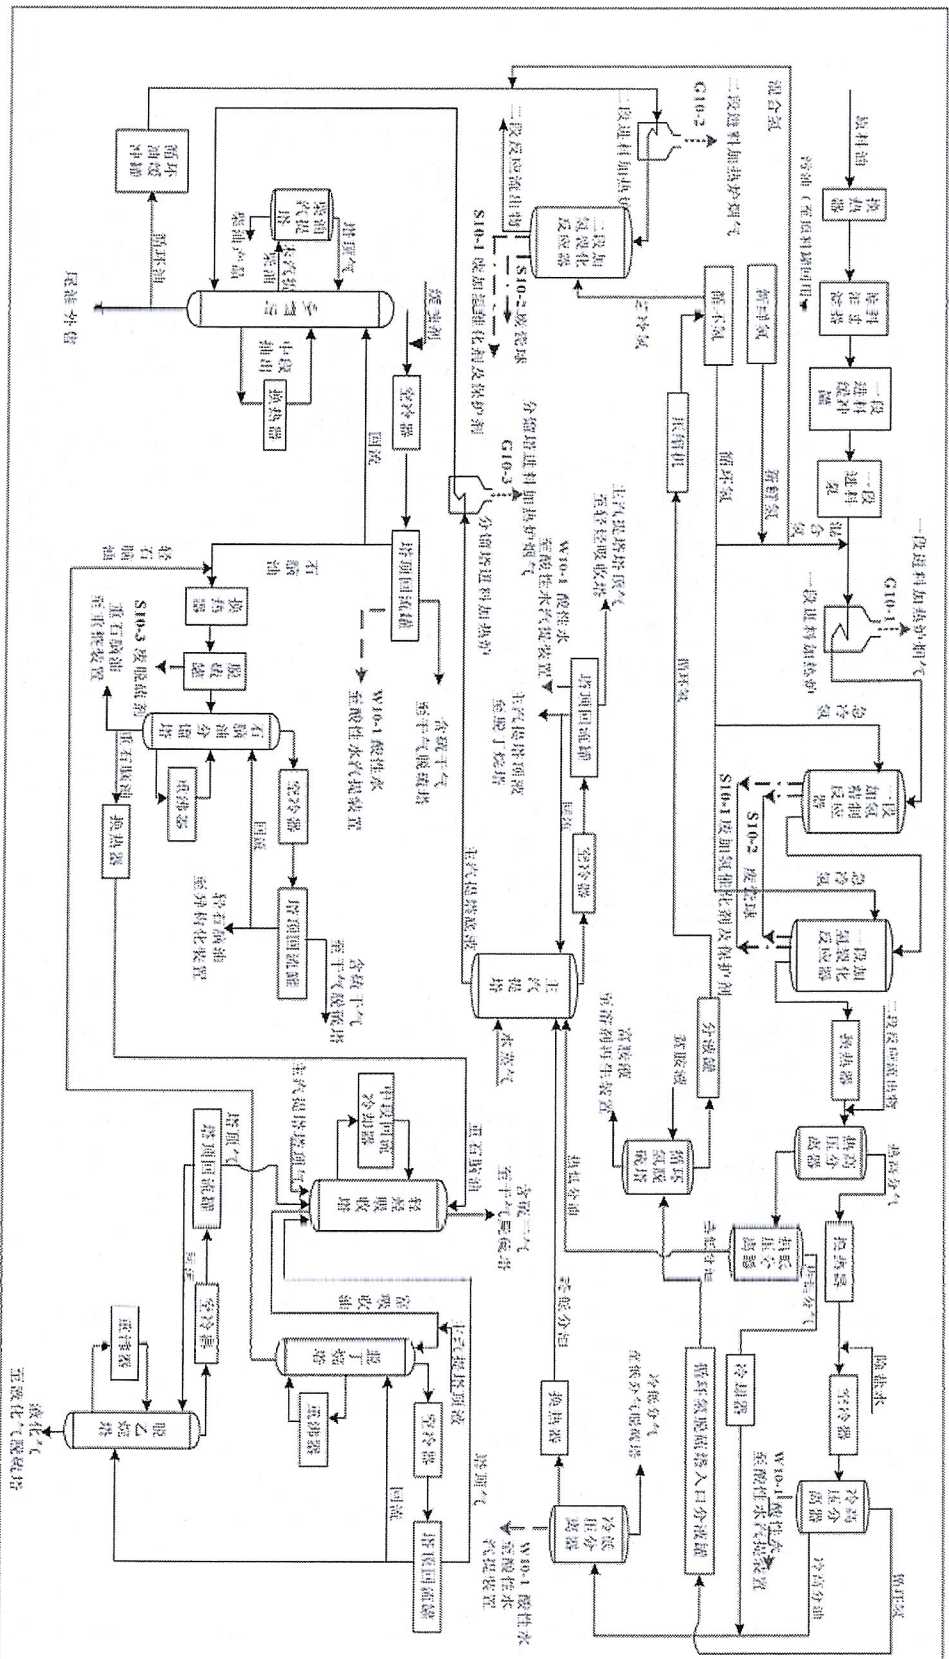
原料油
换热器
原料油过滤器
一段进料缓冲罐
一段进料泵
一段进料加热炉烟气
G10-1
一段进料加热炉
一段加氢精制反应器
一段加氢裂化反应器
S10-1 废加氢催化剂及保护剂
S10-2 废瓷球
急冷氢
换热器
热高压分离器
热高分气
热低压分离器
换热器
注水
空冷器
冷高压分离器
W10-1 酸性水至酸性水汽提装置
冷高分油
循环氢脱硫塔入口分液罐
循环氢脱硫塔
富胺液
贫胺液
至溶剂再生装置
分液罐
压缩机
新氢
循环氢
混合氢
二段进料加热炉烟气
G10-2
二段进料加热炉
二段加氢裂化反应器
二段反应流出物
S10-1 废加氢催化剂及保护剂
S10-2 废瓷球
急冷氢
冷低压分离器
冷低分油
冷低分气至脱硫塔
W10-1 酸性水至酸性水汽提装置
换热器
热低分油
主汽提塔
水蒸气
空冷器
塔顶回流罐
回流
主汽提塔顶气至轻烃吸收塔
W10-1 酸性水至酸性水汽提装置
主汽提塔顶液至脱丁烷塔
分馏塔进料加热炉烟气
G10-3
分馏塔进料加热炉
分馏塔
空冷器
塔顶回流罐
回流
石脑油
含硫干气至干气脱硫塔
W10-1 酸性水至酸性水汽提装置
中段抽出
换热器
柴油汽提塔
尾油
循环油
循环油滤器
尾油外送
换热器
脱硫罐
石脑油分馏塔
重沸器
空冷器
塔顶回流罐
回流
轻石脑油至异构化装置
含硫干气至脱硫塔
S10-3 废脱硫剂
重石脑油至重整装置
换热器
重石脑油
轻烃吸收塔
中段回流冷却器
含硫干气至干气脱硫塔
主汽提塔顶液
富吸收油
脱丁烷塔
重沸器
空冷器
塔顶回流罐
回流
塔顶气
脱乙烷塔
重沸器
空冷器
塔顶回流罐
液化气
至液化气脱硫塔